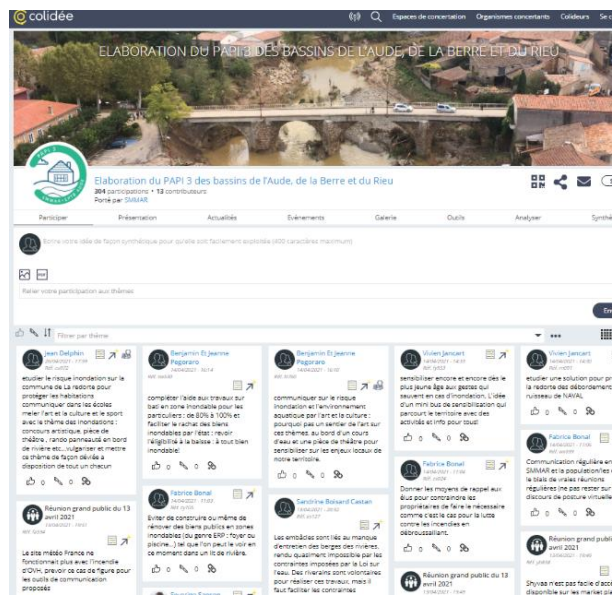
colidée

Espaces de concertation Organismes concertants Colideurs Se c

ELABORATION DU PAPI 3 DES BASSINS DE L'AUDE, DE LA BERRE ET DU RIEU

Elaboration du PAPI 3 des bassins de l'Aude, de la Berre et du Rieu
304 participations • 13 contributeurs
Porté par SMMAR

Participer Présentation Actualités Evènements Galerie Outils Analyser Synthè

Écrire votre idée de façon synthétique pour qu'elle soit facilement exploitable (400 caractères maximum)

Relier votre participation aux thèmes

En

Filtrer par thème

Jean Delphin
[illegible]
étudier le risque inondation sur la commune de La redorte pour protéger les habitations communiquer dans les écoles mêler l'art et la culture et le sport avec le thème des inondations : concours artistique, pièce de théâtre , rando panneaux en bord de rivière etc...vulgariser et mettre ce thème de façon dédiée à disposition de tout un chacun

0 0

Réunion grand public du 13 avril 2021
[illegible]

Le site météo France ne fonctionnait plus avec l'incendie d'OVH, prévoir ce cas de figure pour les outils de communication proposés

Benjamin Et Jeanne Pagoraro
14/04/2021 - 16:14
compléter l'aide aux travaux sur bati en zone inondable pour les particuliers : de 80% à 100% et faciliter le rachat des biens inondables par l'état : revoir l'éligibilité à la baisse : à tout bien inondable!

0 0

Patrice Bonal
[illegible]
Eviter de construire ou même de rénover des biens publics en zones inondables (du genre ERP : foyer ou piscine...) tel que l'on peut le voir en ce moment dans un lit de rivière.

0 0

Benjamin Et Jeanne Pagoraro
14/04/2021 - 16:10
communiquer sur le risque inondation et l'environnement aquatique par l'art et la culture : pourquoi pas un sentier de l'art sur des thèmes au bord d'un cours d'eau et une pièce de théâtre pour sensibiliser sur les enjeux locaux de notre territoire.

0 0

Sandrine Boisard Castan
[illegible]
Les embâcles sont liés au manque d'entretien des berges des rivières, rendu quasiment impossible par les contraintes imposées par la Loi sur l'eau. Des riverains sont volontaires pour réaliser ces travaux, mais il faut faciliter les contraintes

Vivien Jancart
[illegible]
sensibiliser encore et encore dès le plus jeune âge aux gestes qui sauvent en cas d'inondation. L'idée d'un mini bus de sensibilisation qui parcourt le territoire avec des activités et info pour tous!

0 0

Fabrice Bonal
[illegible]
Donner les moyens de rappel aux élus pour contraindre les propriétaires de faire le nécessaire comme c'est le cas pour la lutte contre les incendies en débroussaillant.

0 0

Réunion grand public du 13 avril 2021
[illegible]

Vivien Jancart
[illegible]
etudier une solution pour pr la redorte des débordemen ruisseau de NAVAL

0 0

Fabrice Bonal
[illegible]
Communication régulière en SMMAR et la population/les le biais de vraies réunions régulières (ne pas rester sur discours de posture virtuelle

0 0

Réunion grand publi avril 2021
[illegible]
Shyvao n'est pas facile d'acc disponible sur les market pla